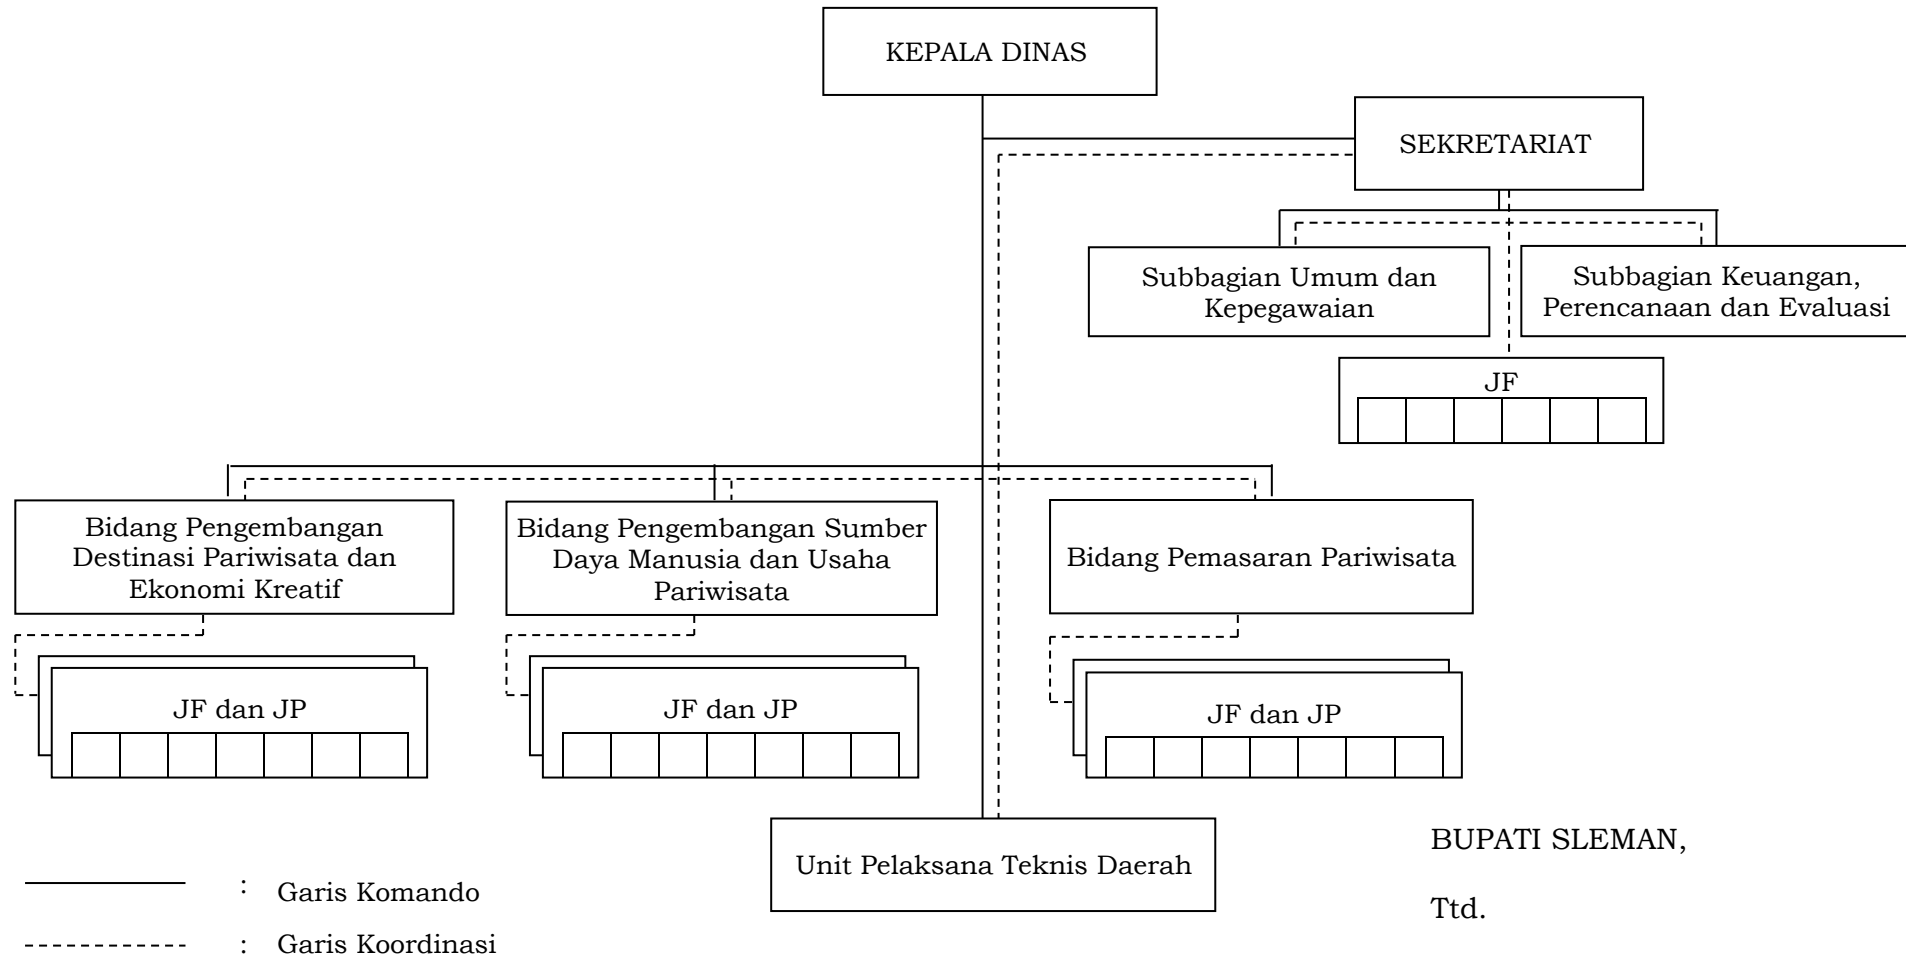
KEPALA DINAS

SEKRETARIAT

Subbagian Umum dan Kepegawaian

Subbagian Keuangan, Perencanaan dan Evaluasi

JF

Bidang Pengembangan Destinasi Pariwisata dan Ekonomi Kreatif

Bidang Pengembangan Sumber Daya Manusia dan Usaha Pariwisata

Bidang Pemasaran Pariwisata

JF dan JP

JF dan JP

JF dan JP

Unit Pelaksana Teknis Daerah

: Garis Komando

: Garis Koordinasi

BUPATI SLEMAN,

Ttd.